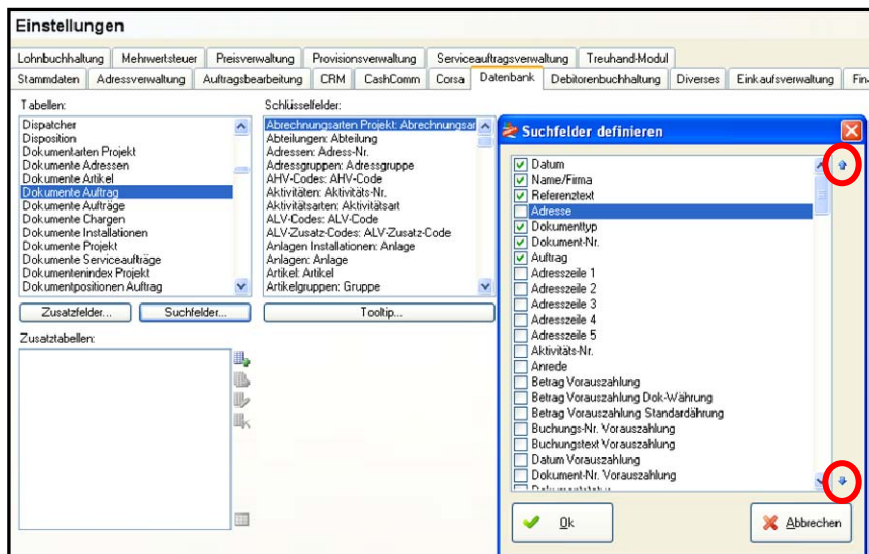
Einstellungen

Lohnbuchhaltung | Mehrwertsteuer | Preisverwaltung | Provisionsverwaltung | Serviceauftragsverwaltung | Treuhand-Modul
Stammdaten | Adressverwaltung | Auftragsbearbeitung | CRM | CashComm | Corsa | Datenbank | Debitorenbuchhaltung | Diverses | Einkaufsverwaltung | Fin

Tabellen:
Dispatcher
Disposition
Dokumentarten Projekt
Dokumente Adressen
Dokumente Artikel
Dokumente Auftrag
Dokumente Aufträge
Dokumente Chargen
Dokumente Installationen
Dokumente Projekt
Dokumente Serviceaufträge
Dokumentenindex Projekt
Dokumentpositionen Auftrag

Zusatzfelder... | Suchfelder...

Zusatztabellen:

Schlüsselfelder:
Abrechnungsarten Projekt: Abrechnungsar
Abteilungen: Abteilung
Adressen: Adress-Nr.
Adressgruppen: Adressgruppe
AHV-Codes: AHV-Code
Aktivitäten: Aktivitäts-Nr.
Aktivitätsarten: Aktivitätsart
ALV-Codes: ALV-Code
ALV-Zusatz-Codes: ALV-Zusatz-Code
Anlagen Installationen: Anlage
Anlagen: Anlage
Artikel: Artikel
Artikelgruppen: Gruppe

Tooltip...

Suchfelder definieren
Datum
Name/Firma
Referenztext
Adresse
Dokumenttyp
Dokument-Nr.
Auftrag
Adresszeile 1
Adresszeile 2
Adresszeile 3
Adresszeile 4
Adresszeile 5
Aktivitäts-Nr.
Anrede
Betrag Vorauszahlung
Betrag Vorauszahlung Dok-Währung
Betrag Vorauszahlung Standardährung
Buchungs-Nr. Vorauszahlung
Buchungstext Vorauszahlung
Datum Vorauszahlung
Dokument-Nr. Vorauszahlung
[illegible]

Ok | Abbrechen